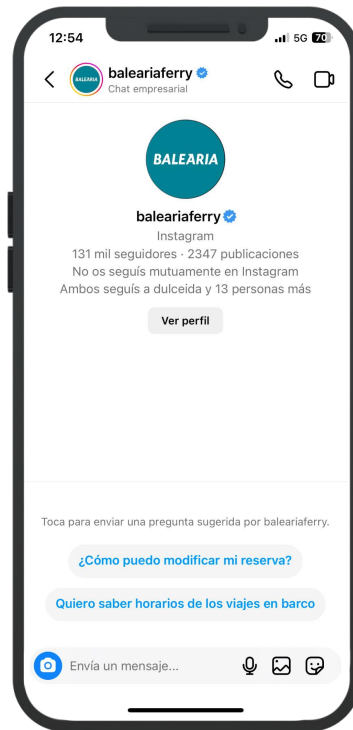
12:54
5G 70

baleariaferry
Chat empresarial

BALEARIA

baleariaferry
Instagram
131 mil seguidores · 2347 publicaciones
No os seguís mutuamente en Instagram
Ambos seguís a dulceida y 13 personas más

Ver perfil

Toca para enviar una pregunta sugerida por baleariaferry.

¿Cómo puedo modificar mi reserva?

Quiero saber horarios de los viajes en barco

Envía un mensaje...